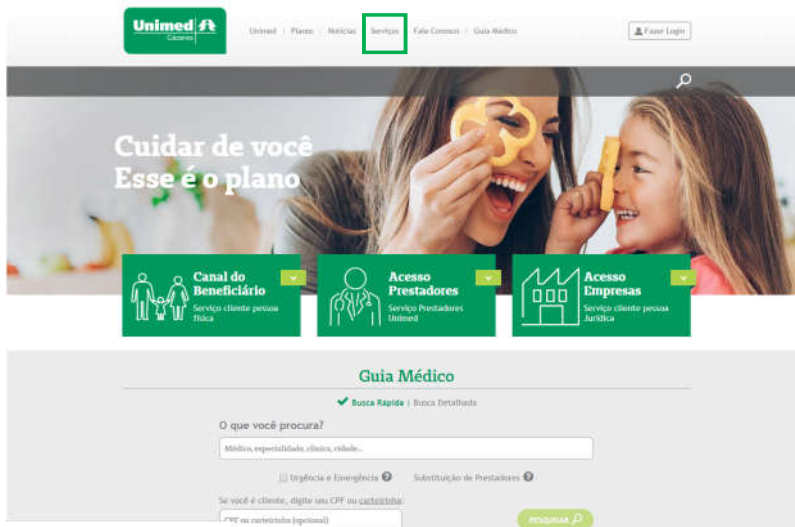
Unimed
Cáceres

Unimed | Planos | Notícias | Serviços | Fale Conosco | Guia Médico

Fazer Login

Cuidar de você
Esse é o plano

Canal do Beneficiário
Serviço cliente pessoa física

Acesso Prestadores
Serviço Prestadores Unimed

Acesso Empresas
Serviço cliente pessoa Jurídica

Guia Médico

Busca Rápida | Busca Detalhada

O que você procura?

Médico, especialidade, clínica, cidade...

Urgência e Emergência

Substituição de Prestadores

Se você é cliente, digite seu CPF ou carteirinha:

CPF ou carteirinha (opcional)

PESQUISAR